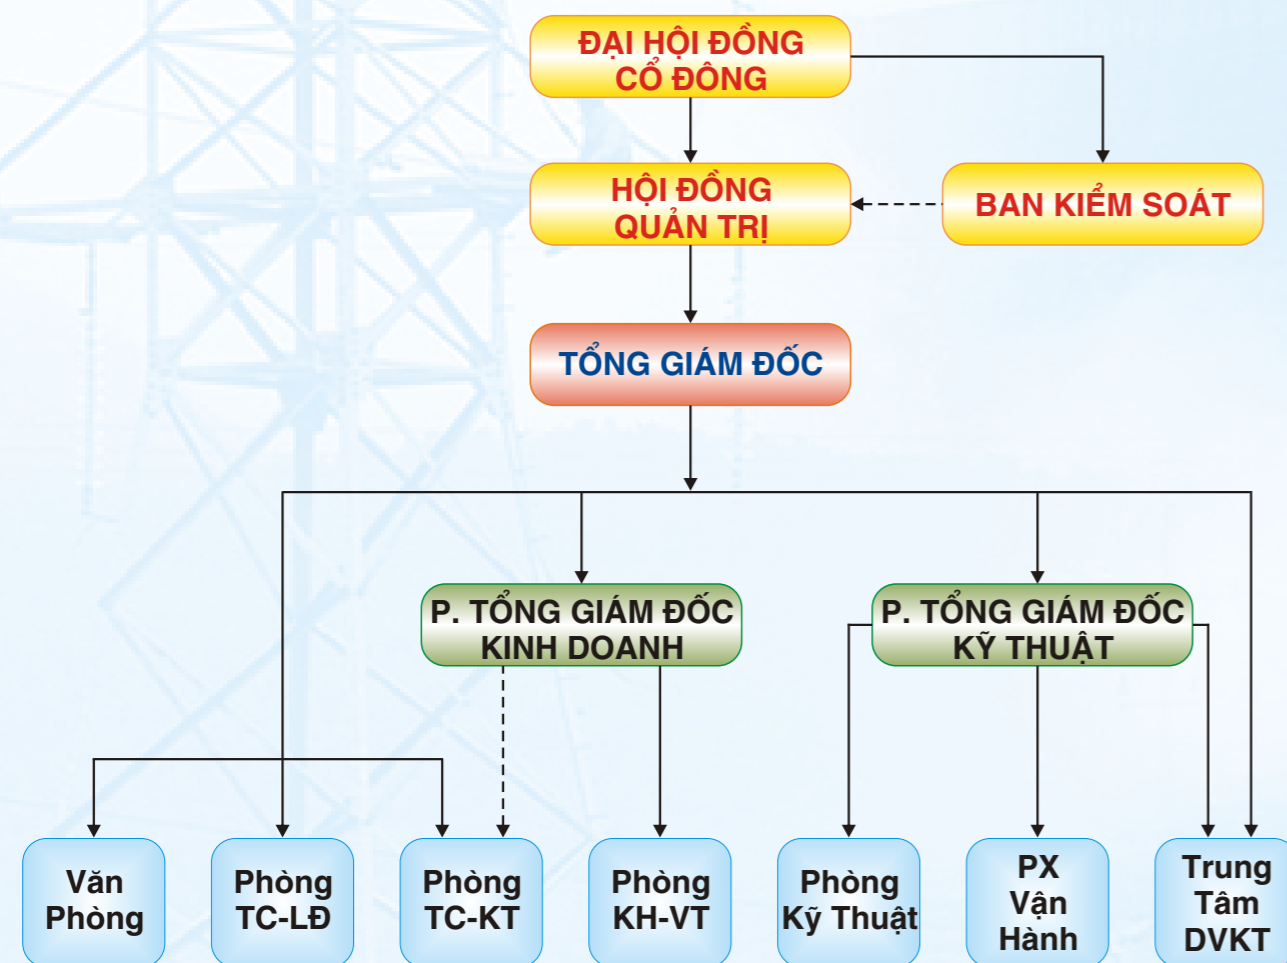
ĐẠI HỘI ĐỒNG CỔ ĐÔNG

HỘI ĐỒNG QUẢN TRỊ

BAN KIỂM SOÁT

TỔNG GIÁM ĐỐC

P. TỔNG GIÁM ĐỐC KINH DOANH

P. TỔNG GIÁM ĐỐC KỸ THUẬT

Văn Phòng

Phòng TC-LĐ

Phòng TC-KT

Phòng KH-VT

Phòng Kỹ Thuật

PX Vận Hành

Trung Tâm DVKT